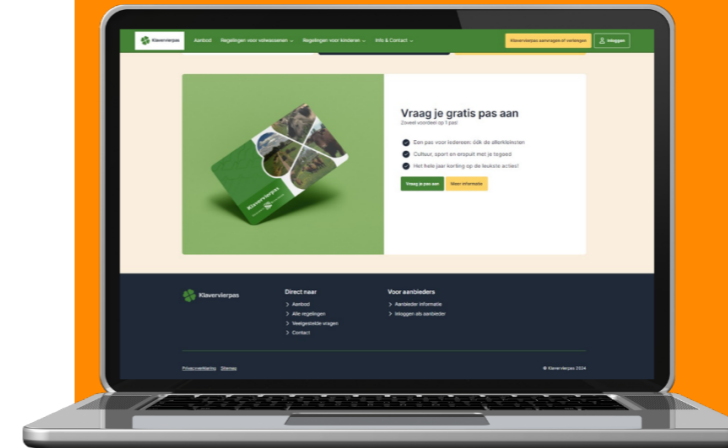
Klavervierpas Aanbod Regelingen voor volwassenen Regelingen voor kinderen Info & Contact Klavervierpas aanvragen of verlengen Inloggen

Vraag je gratis pas aan
Zoveel voordeel op 1 pas

Een pas voor iedereen: dik de afkorbkinren
Cultuur, sport en eropuit met je tegoed
Het hele jaar korting op de leukste acties!

Vraag je pas aan Meer informatie

Klavervierpas

Klavervierpas

Direct naar
Aanbod
Alle regelingen
Veelgestelde vragen
Contact

Voor aanbieders
Aanbieder informatie
Inloggen als aanbieder

Privacyverklaring Sitemap

© Klavervierpas 2024